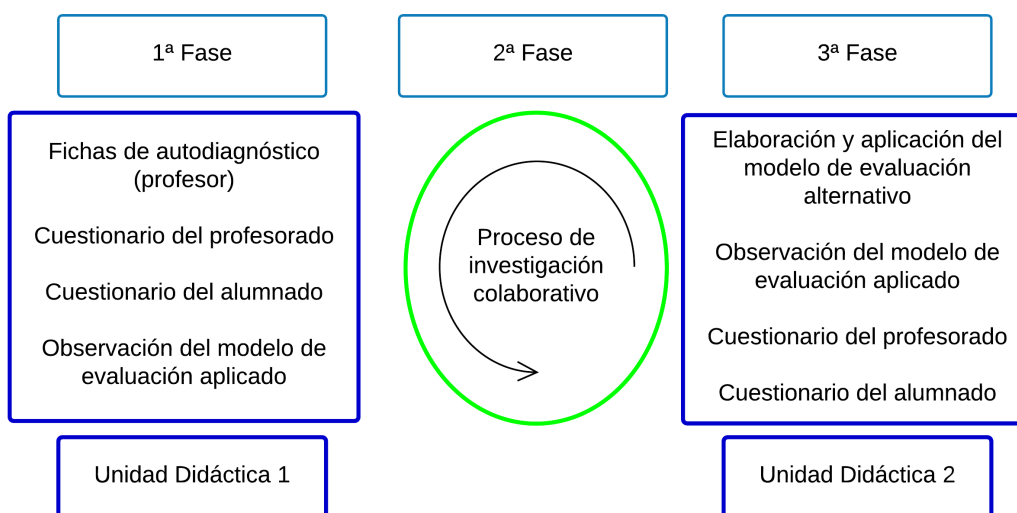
1ª Fase

2ª Fase

3ª Fase

Fichas de autodiagnóstico (profesor)

Cuestionario del profesorado

Cuestionario del alumnado

Observación del modelo de evaluación aplicado

Proceso de investigación colaborativo

Elaboración y aplicación del modelo de evaluación alternativo

Observación del modelo de evaluación aplicado

Cuestionario del profesorado

Cuestionario del alumnado

Unidad Didáctica 1

Unidad Didáctica 2